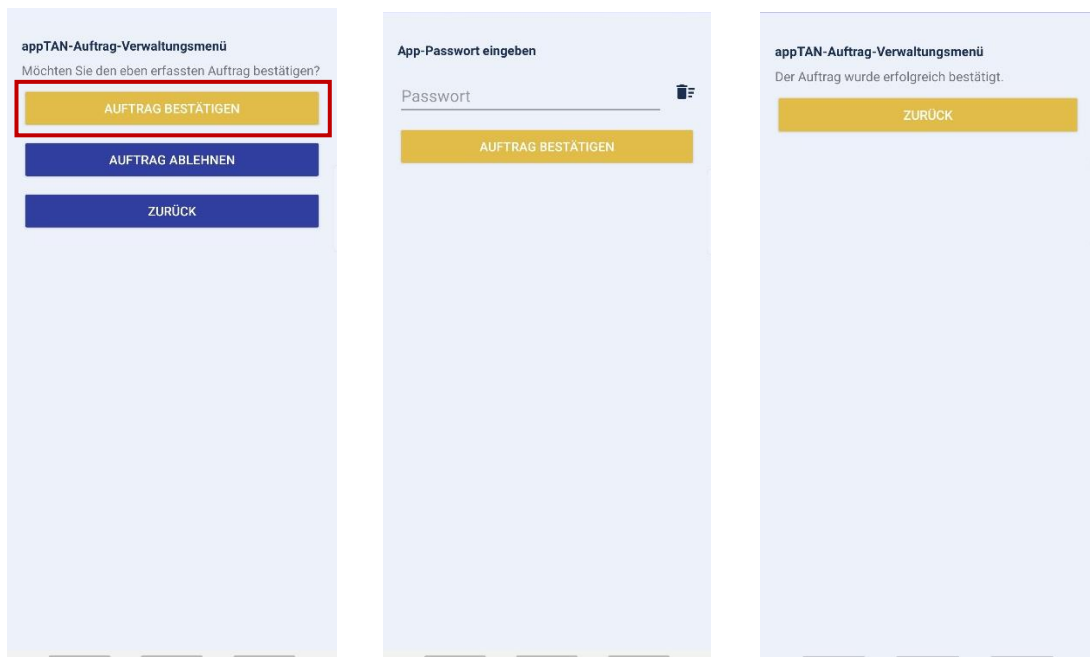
appTAN-Auftrag-Verwaltungsmenü

Möchten Sie den eben erfassten Auftrag bestätigen?

AUFTRAG BESTÄTIGEN

AUFTRAG ABLEHNEN

ZURÜCK

App-Passwort eingeben

Passwort

AUFTRAG BESTÄTIGEN

appTAN-Auftrag-Verwaltungsmenü

Der Auftrag wurde erfolgreich bestätigt.

ZURÜCK